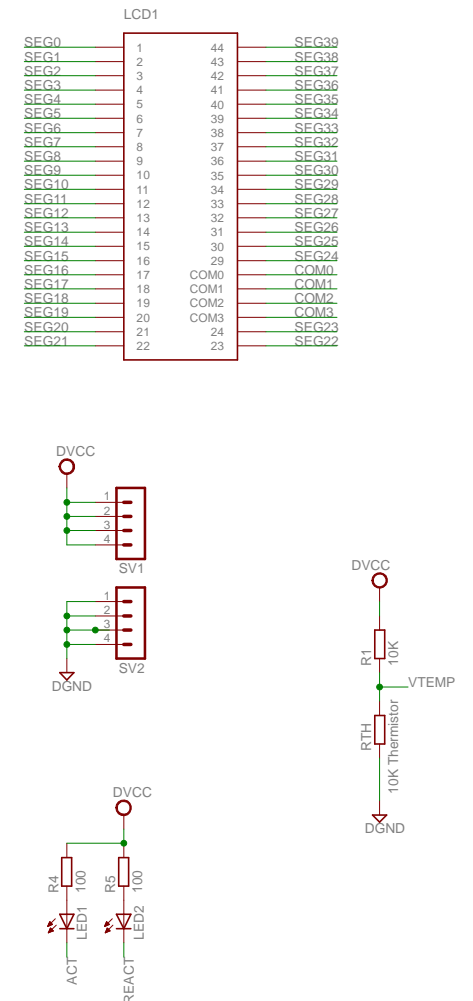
LCD1

| | | | |
|---|---|---|---|
| SEG0 | 1 | 44 | SEG39 |
| SEG1 | 2 | 43 | SEG38 |
| SEG2 | 3 | 42 | SEG37 |
| SEG3 | 4 | 41 | SEG36 |
| SEG4 | 5 | 40 | SEG35 |
| SEG5 | 6 | 39 | SEG34 |
| SEG6 | 7 | 38 | SEG33 |
| SEG7 | 8 | 37 | SEG32 |
| SEG8 | 9 | 36 | SEG31 |
| SEG9 | 10 | 35 | SEG30 |
| SEG10 | 11 | 34 | SEG29 |
| SEG11 | 12 | 33 | SEG28 |
| SEG12 | 13 | 32 | SEG27 |
| SEG13 | 14 | 31 | SEG26 |
| SEG14 | 15 | 30 | SEG25 |
| SEG15 | 16 | 29 | SEG24 |
| SEG16 | 17 | COM0 | COM0 |
| SEG17 | 18 | COM1 | COM1 |
| SEG18 | 19 | COM2 | COM2 |
| SEG19 | 20 | COM3 | COM3 |
| SEG20 | 21 | 24 | SEG23 |
| SEG21 | 22 | 23 | SEG22 |

DVCC
1
2
3
4
SV1

1
2
3
4
SV2
DGND

DVCC
R1
10K
VTEMP
RTH
10K Thermistor
DGND

DVCC
R4
100
R5
100
LED1
LED2
ACT
REACT